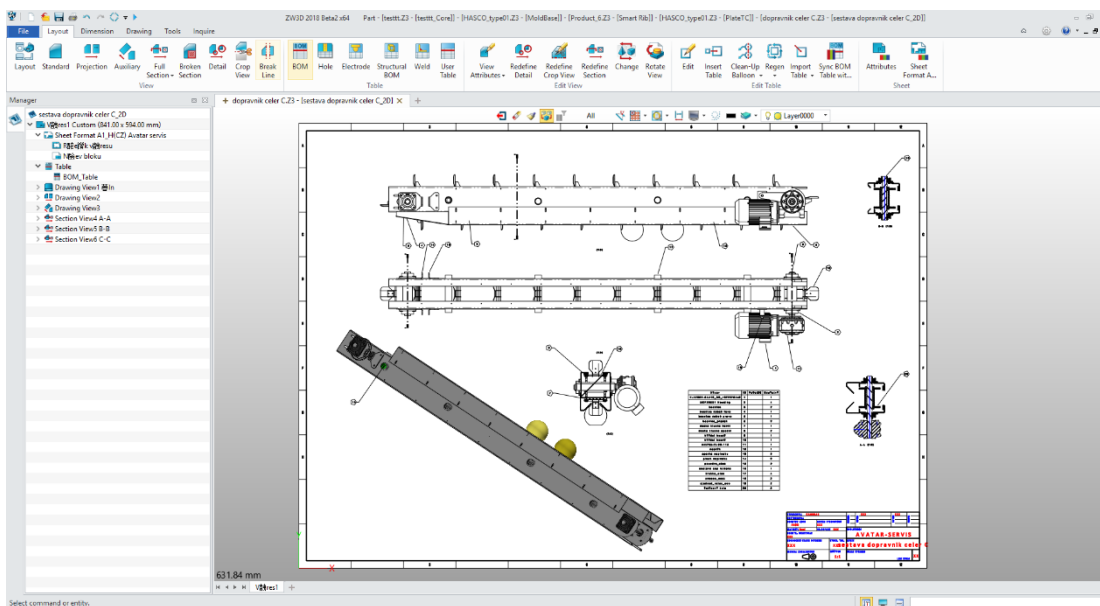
ZW3D 2018 Beta2 x64    Part - [testtt.Z3 - [testtt_Core]] - [HASCO_type01.Z3 - [MoldBase]] - [Product_6.Z3 - [Smart Rib]] - [HASCO_type01.Z3 - [PlateTC]] - [dopravnik celer C.Z3 - [sestava dopravnik celer C_2D]]

File  Layout  Dimension  Drawing  Tools  Inquire

Layout  Standard  Projection  Auxiliary  Full Section  Broken Section  Detail  Crop View  Break Line
View

BOM  Hole  Electrode  Structural BOM  Weld  User Table
Table

View Attributes  Redefine Detail  Redefine Crop View  Redefine Section  Change  Rotate View
Edit View

Edit  Insert Table  Clean-Up Balloon  Regen  Import Table  Sync BOM Table wit...
Edit Table

Attributes  Sheet Format A...
Sheet

Manager

sestava dopravnik celer C_2D
Výkres1 Custom (841.00 x 594.00 mm)
Sheet Format A1_H(CZ) Avatar servis
Rámeček výkresu
Název bloku
Table
BOM_Table
Drawing View1 Hlavní
Drawing View2
Drawing View3
Section View4 A-A
Section View5 B-B
Section View6 C-C

dopravnik celer C.Z3 - [sestava dopravnik celer C_2D]

All    Layer0000

AVATAR-SERVIS
sestava dopravnik celer C

631.84 mm

Výkres1

Select command or entity.